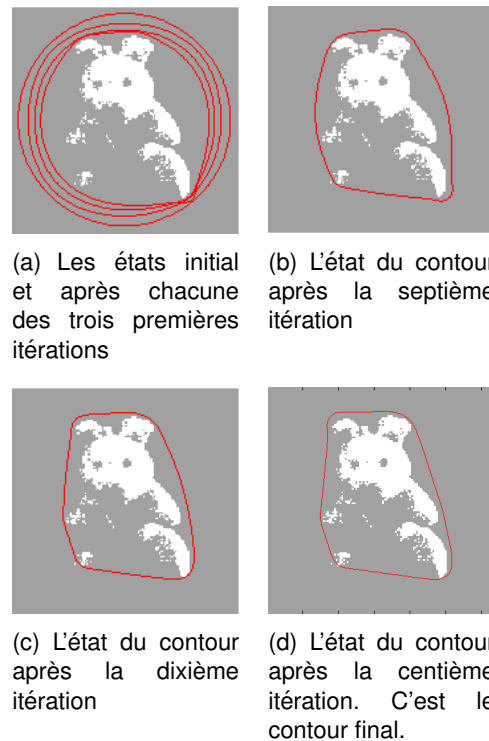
(a) Les états initial et après chacune des trois premières itérations

(b) L'état du contour après la septième itération

(c) L'état du contour après la dixième itération

(d) L'état du contour après la centième itération. C'est le contour final.